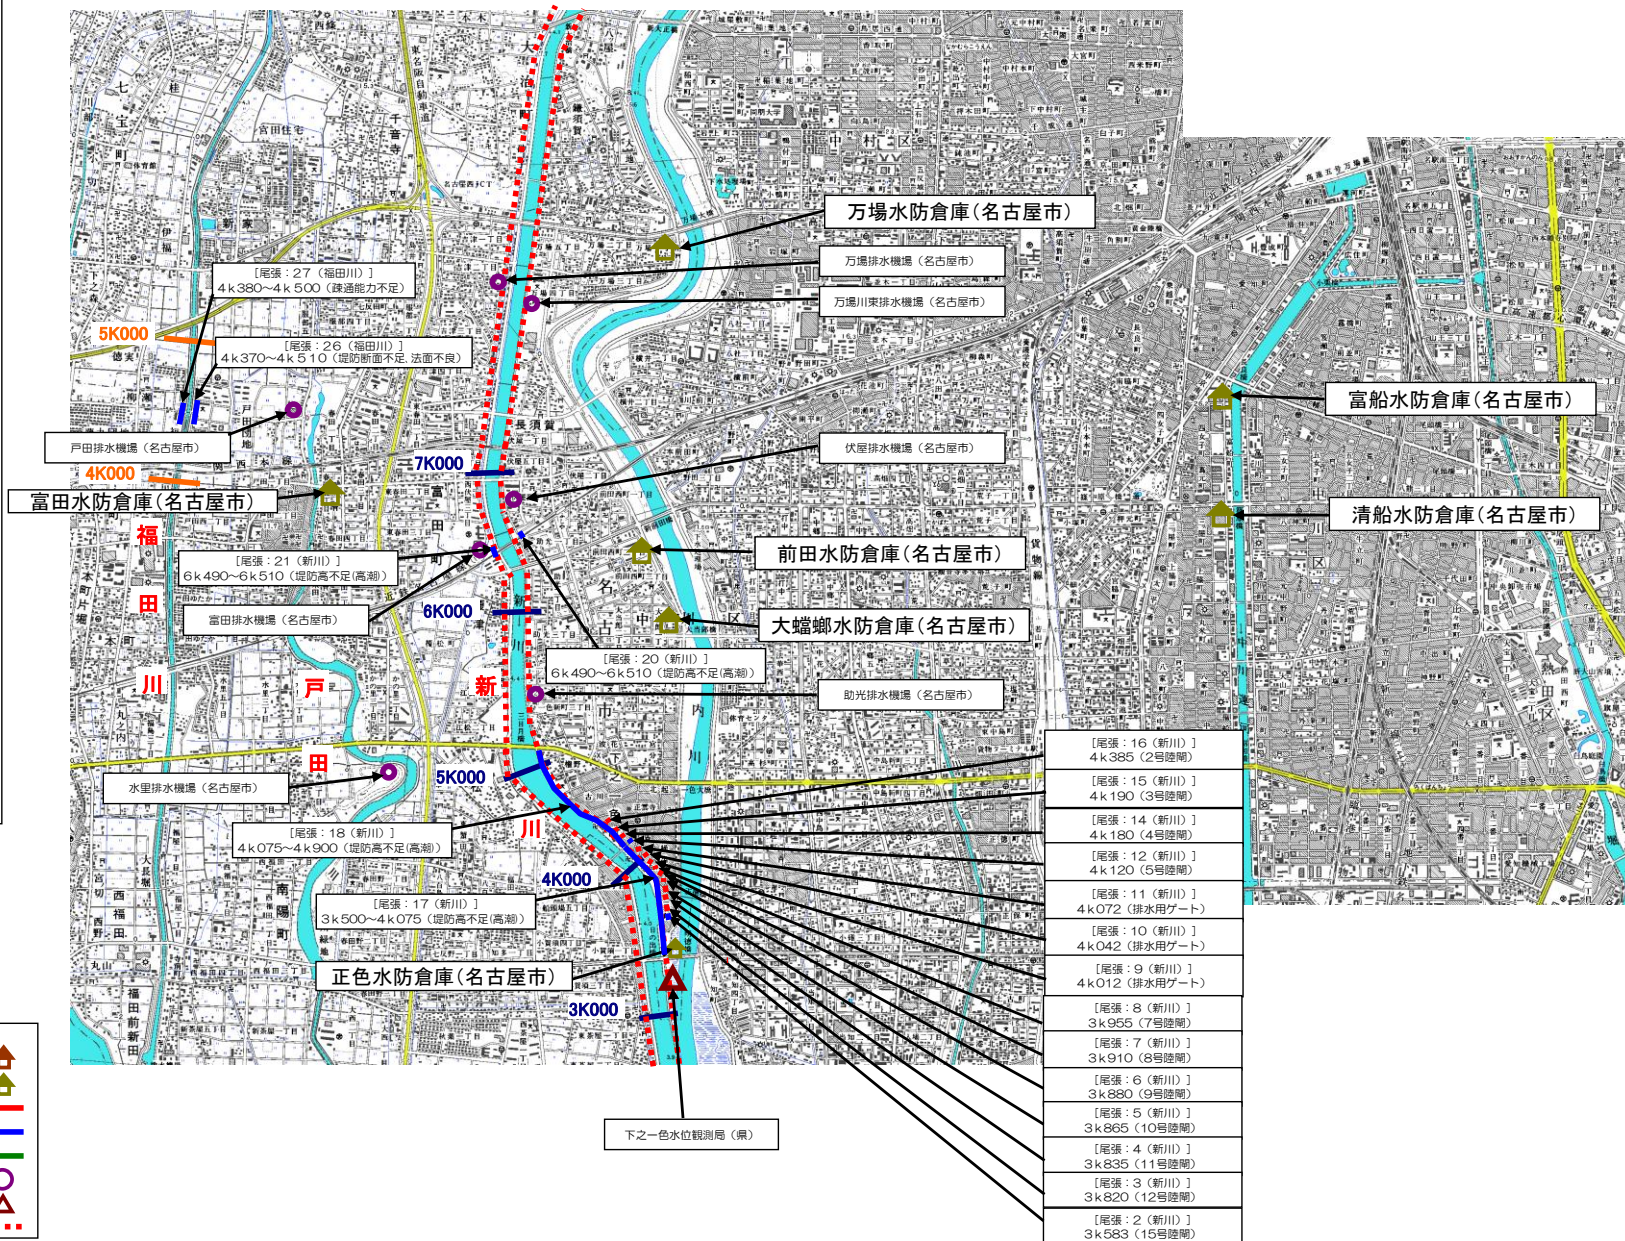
万場水防倉庫（名古屋市）

万場排水機場（名古屋市）

万場川東排水機場（名古屋市）

［尾張：27（福田川）］
4k380～4k500（疎通能力不足）

5K000

［尾張：26（福田川）］
4k370～4k510（堤防断面不足，法面不良）

富船水防倉庫（名古屋市）

戸田排水機場（名古屋市）

伏屋排水機場（名古屋市）

4K000

7K000

富田水防倉庫（名古屋市）

清船水防倉庫（名古屋市）

福

［尾張：21（新川）］
6k490～6k510（堤防高不足(高潮)）

前田水防倉庫（名古屋市）

田

富田排水機場（名古屋市）

6K000

大蟷螂水防倉庫（名古屋市）

［尾張：20（新川）］
6k490～6k510（堤防高不足(高潮)）

川

戸

新

助光排水機場（名古屋市）

［尾張：16（新川）］
4k385（2号陸閘）

田

水里排水機場（名古屋市）

5K000

［尾張：15（新川）］
4k190（3号陸閘）

［尾張：18（新川）］
4k075～4k900（堤防高不足(高潮)）

川

［尾張：14（新川）］
4k180（4号陸閘）

［尾張：12（新川）］
4k120（5号陸閘）

4K000

［尾張：11（新川）］
4k072（排水用ゲート）

［尾張：17（新川）］
3k500～4k075（堤防高不足(高潮)）

［尾張：10（新川）］
4k042（排水用ゲート）

正色水防倉庫（名古屋市）

［尾張：9（新川）］
4k012（排水用ゲート）

3K000

［尾張：8（新川）］
3k955（7号陸閘）

［尾張：7（新川）］
3k910（8号陸閘）

［尾張：6（新川）］
3k880（9号陸閘）

［尾張：5（新川）］
3k865（10号陸閘）

下之一色水位観測局（県）

［尾張：4（新川）］
3k835（11号陸閘）

［尾張：3（新川）］
3k820（12号陸閘）

［尾張：2（新川）］
3k583（15号陸閘）